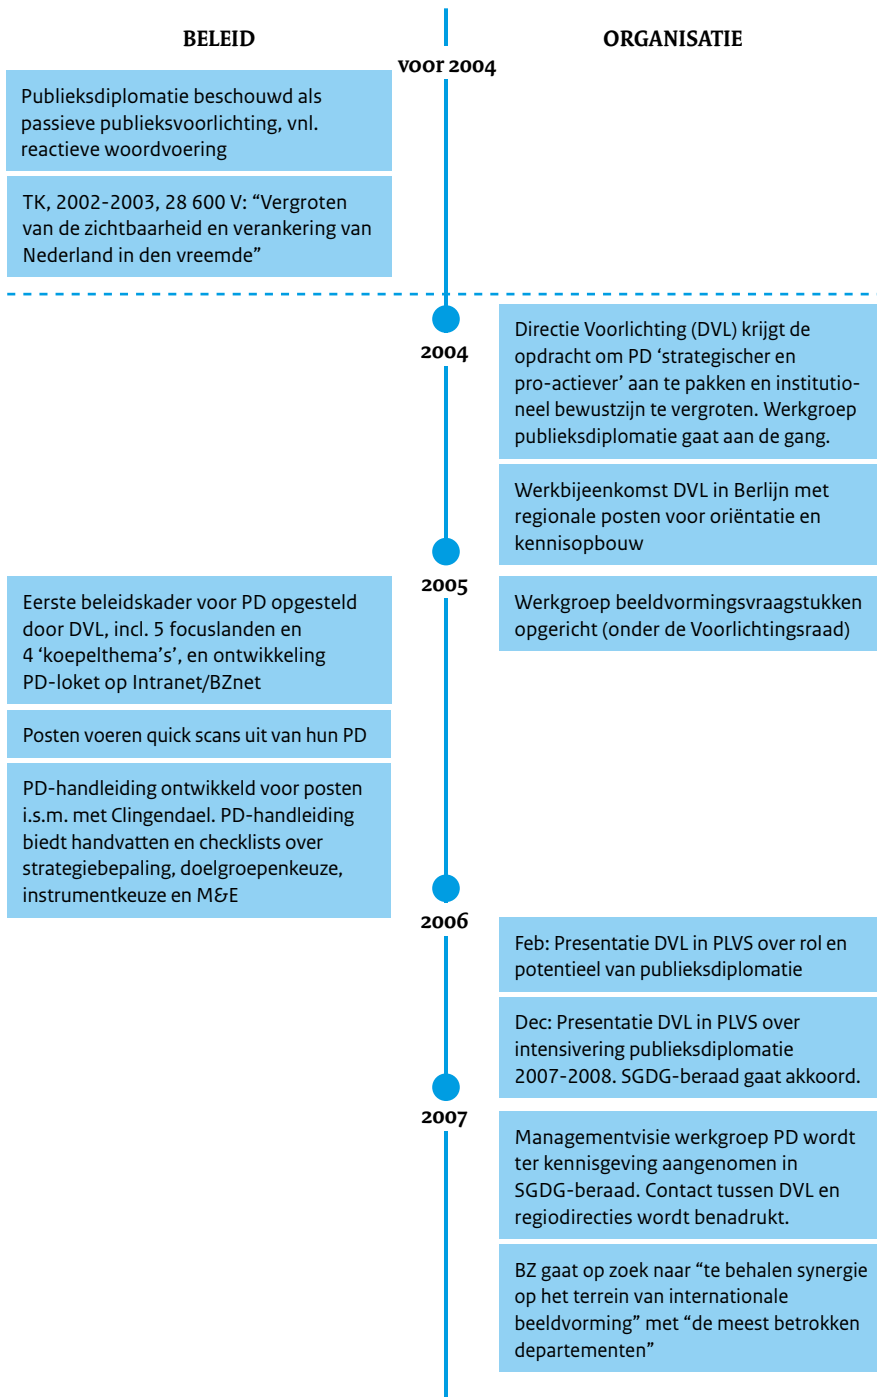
BELEID

ORGANISATIE

voor 2004

Publieksdiplomatie beschouwd als passieve publieksvoorlichting, vnl. reactieve woordvoering

TK, 2002-2003, 28 600 V: “Vergroten van de zichtbaarheid en verankering van Nederland in den vreemde”

2004

Directie Voorlichting (DVL) krijgt de opdracht om PD ‘strategischer en pro-actiever’ aan te pakken en institutioneel bewustzijn te vergroten. Werkgroep publieksdiplomatie gaat aan de gang.

Werkbijeenkomst DVL in Berlijn met regionale posten voor oriëntatie en kennisopbouw

2005

Eerste beleidskader voor PD opgesteld door DVL, incl. 5 focuslanden en 4 ‘koepelthema’s’, en ontwikkeling PD-loket op Intranet/BZnet

Werkgroep beeldvormingsvraagstukken opgericht (onder de Voorlichtingsraad)

Posten voeren quick scans uit van hun PD

PD-handleiding ontwikkeld voor posten i.s.m. met Clingendael. PD-handleiding biedt handvatten en checklists over strategiebepaling, doelgroepenkeuze, instrumentkeuze en M&E

2006

Feb: Presentatie DVL in PLVS over rol en potentieel van publieksdiplomatie

Dec: Presentatie DVL in PLVS over intensivering publieksdiplomatie 2007-2008. SGDG-beraad gaat akkoord.

2007

Managementvisie werkgroep PD wordt ter kennisgeving aangenomen in SGDG-beraad. Contact tussen DVL en regiodirecties wordt benadrukt.

BZ gaat op zoek naar “te behalen synergie op het terrein van internationale beeldvorming” met “de meest betrokken departementen”